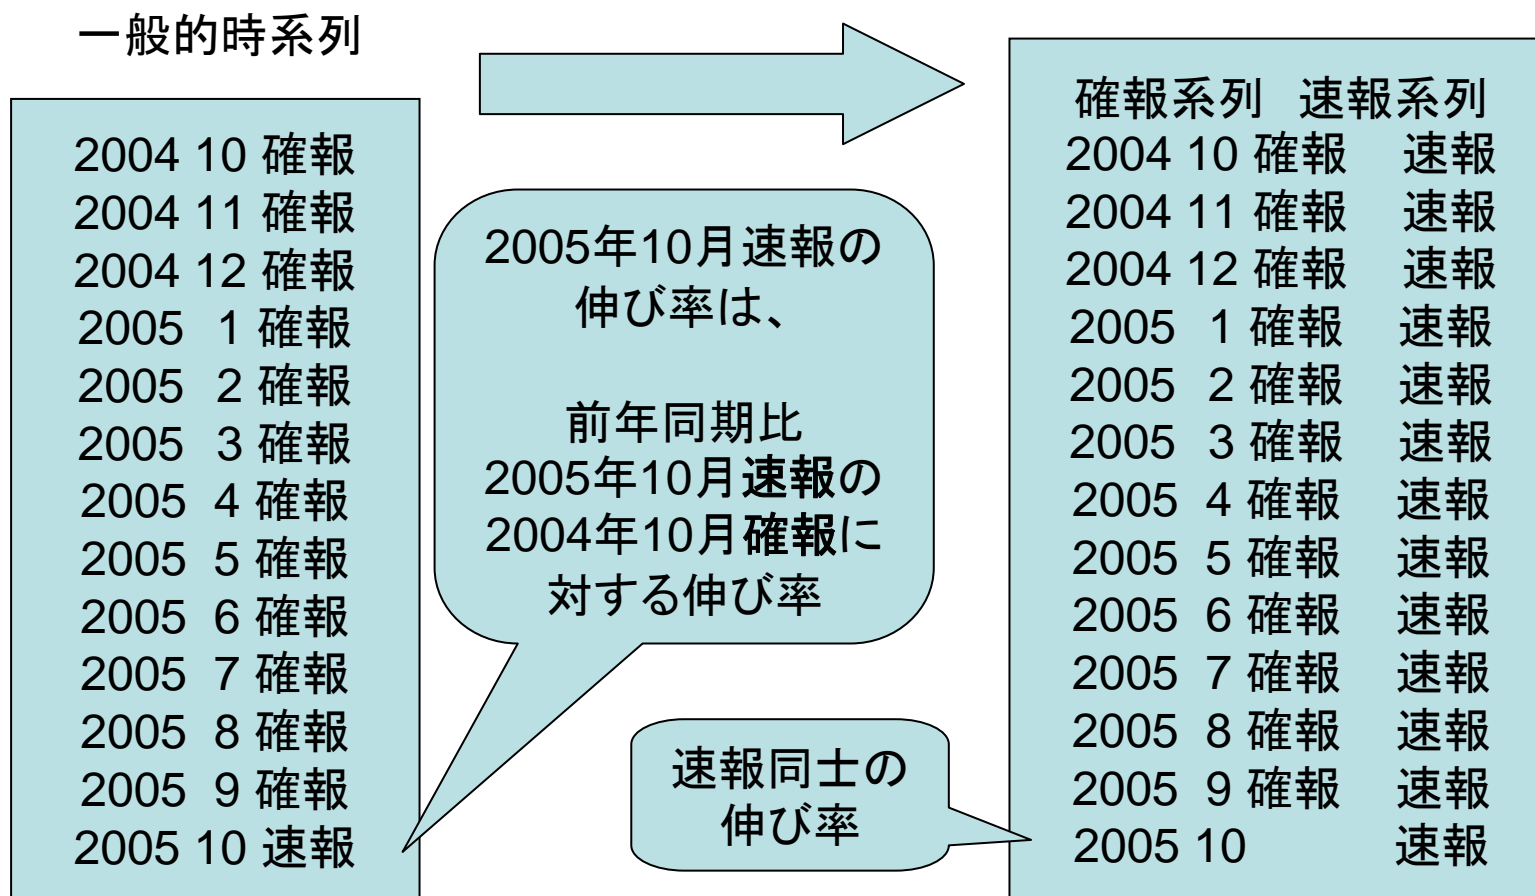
一般的時系列

2004 10 確報
2004 11 確報
2004 12 確報
2005 1 確報
2005 2 確報
2005 3 確報
2005 4 確報
2005 5 確報
2005 6 確報
2005 7 確報
2005 8 確報
2005 9 確報
2005 10 速報

2005年10月速報の伸び率は、

前年同期比
2005年10月速報の2004年10月確報に対する伸び率

速報同士の伸び率

| 確報系列 | 速報系列 |
|---|---|
| 2004 10 確報 | 速報 |
| 2004 11 確報 | 速報 |
| 2004 12 確報 | 速報 |
| 2005 1 確報 | 速報 |
| 2005 2 確報 | 速報 |
| 2005 3 確報 | 速報 |
| 2005 4 確報 | 速報 |
| 2005 5 確報 | 速報 |
| 2005 6 確報 | 速報 |
| 2005 7 確報 | 速報 |
| 2005 8 確報 | 速報 |
| 2005 9 確報 | 速報 |
| 2005 10 | 速報 |